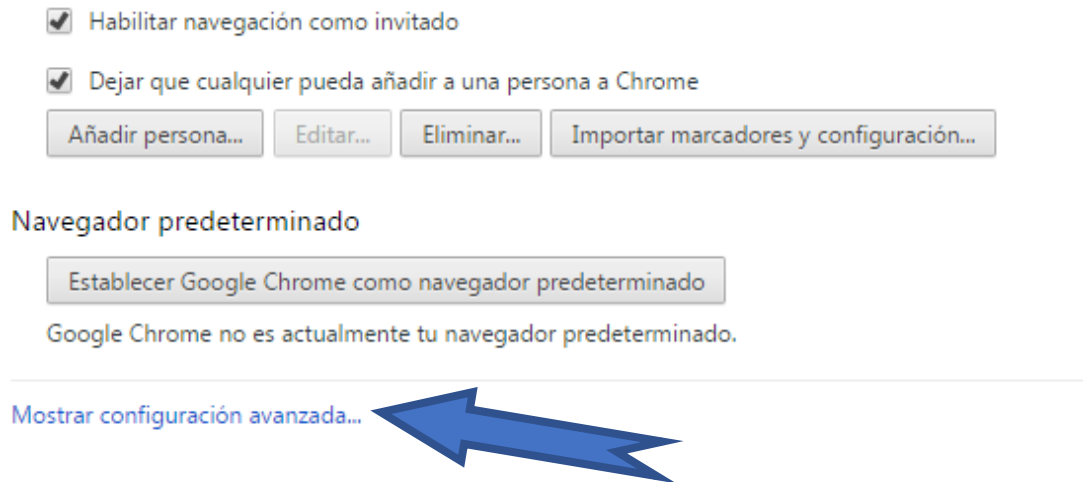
Habilitar navegación como invitado

Dejar que cualquier pueda añadir a una persona a Chrome

Añadir persona... Editar... Eliminar... Importar marcadores y configuración...

Navegador predeterminado

Establecer Google Chrome como navegador predeterminado

Google Chrome no es actualmente tu navegador predeterminado.

Mostrar configuración avanzada...